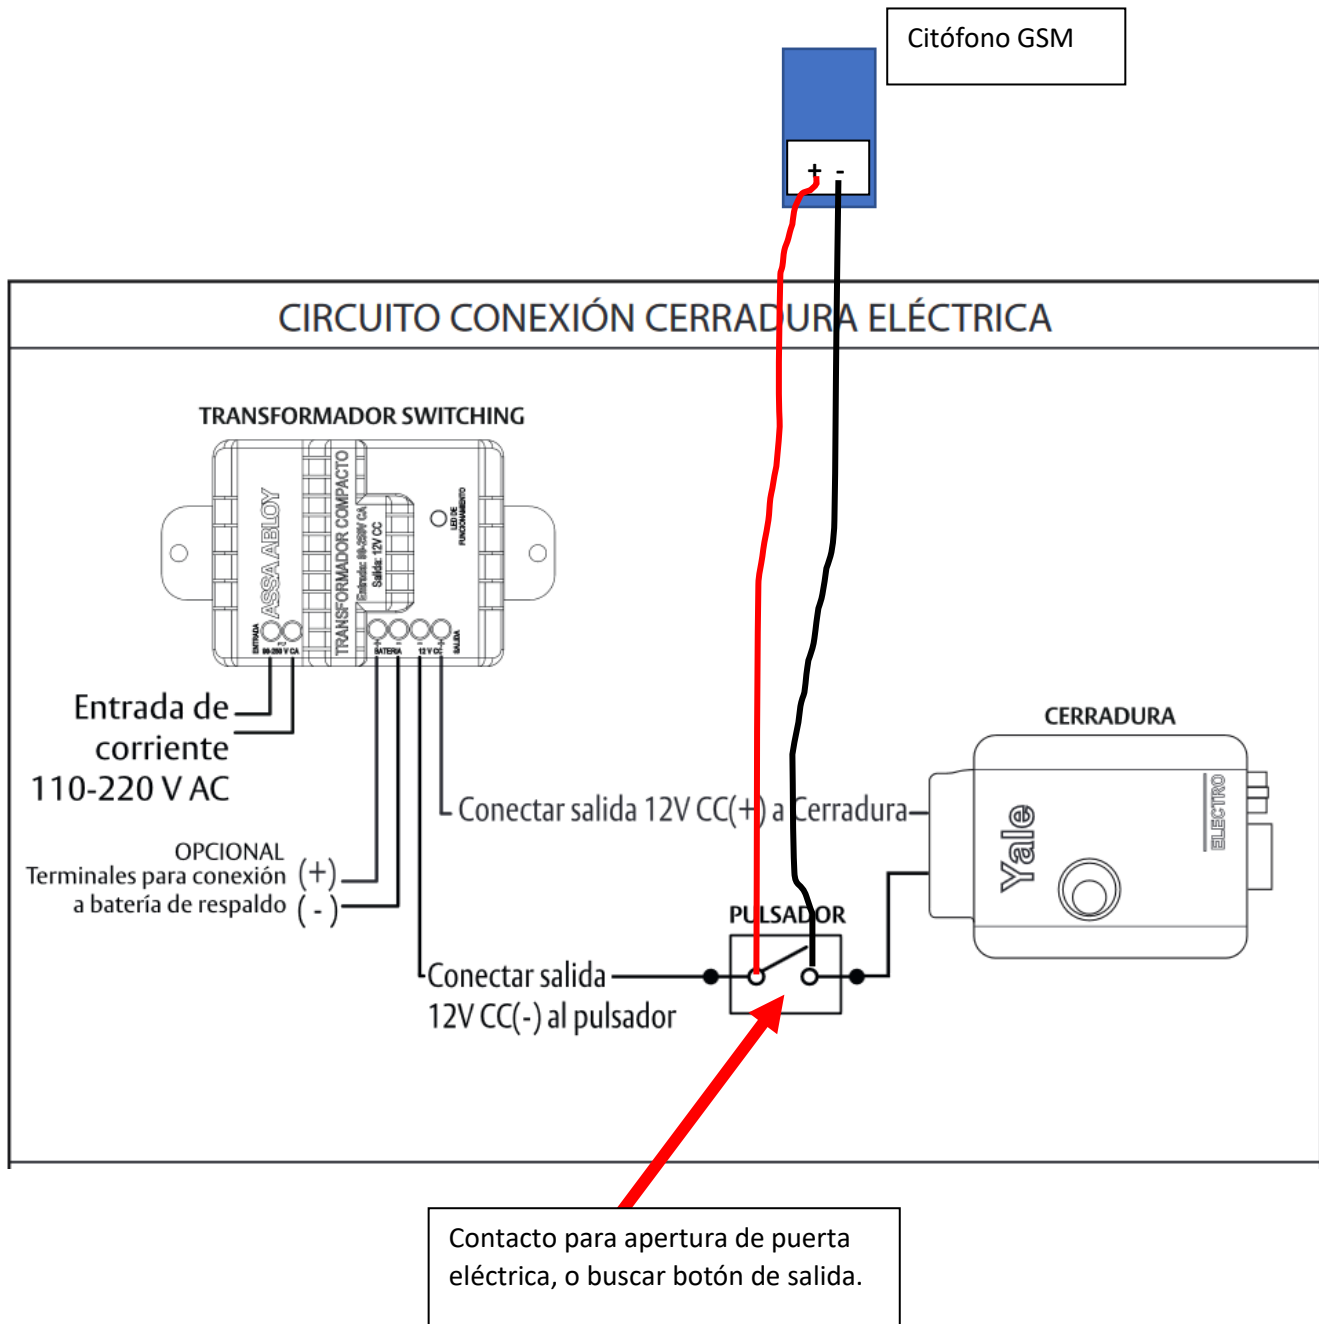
Citófono GSM

+ -

CIRCUITO CONEXIÓN CERRADURA ELÉCTRICA

TRANSFORMADOR SWITCHING

ASSA ABLOY

TRANSFORMADOR COMPACTO

Entrada: 90-250V CA

Salida: 12V CC

LED DE FUNCIONAMIENTO

ENTRADA 90-250 V CA

BATERIA

12 V CC

SALIDA

Entrada de corriente 110-220 V AC

OPCIONAL Terminales para conexión a batería de respaldo (+) (-)

Conectar salida 12V CC(+) a Cerradura

CERRADURA

Yale

ELECTRO

PULSADOR

Conectar salida 12V CC(-) al pulsador

Contacto para apertura de puerta eléctrica, o buscar botón de salida.